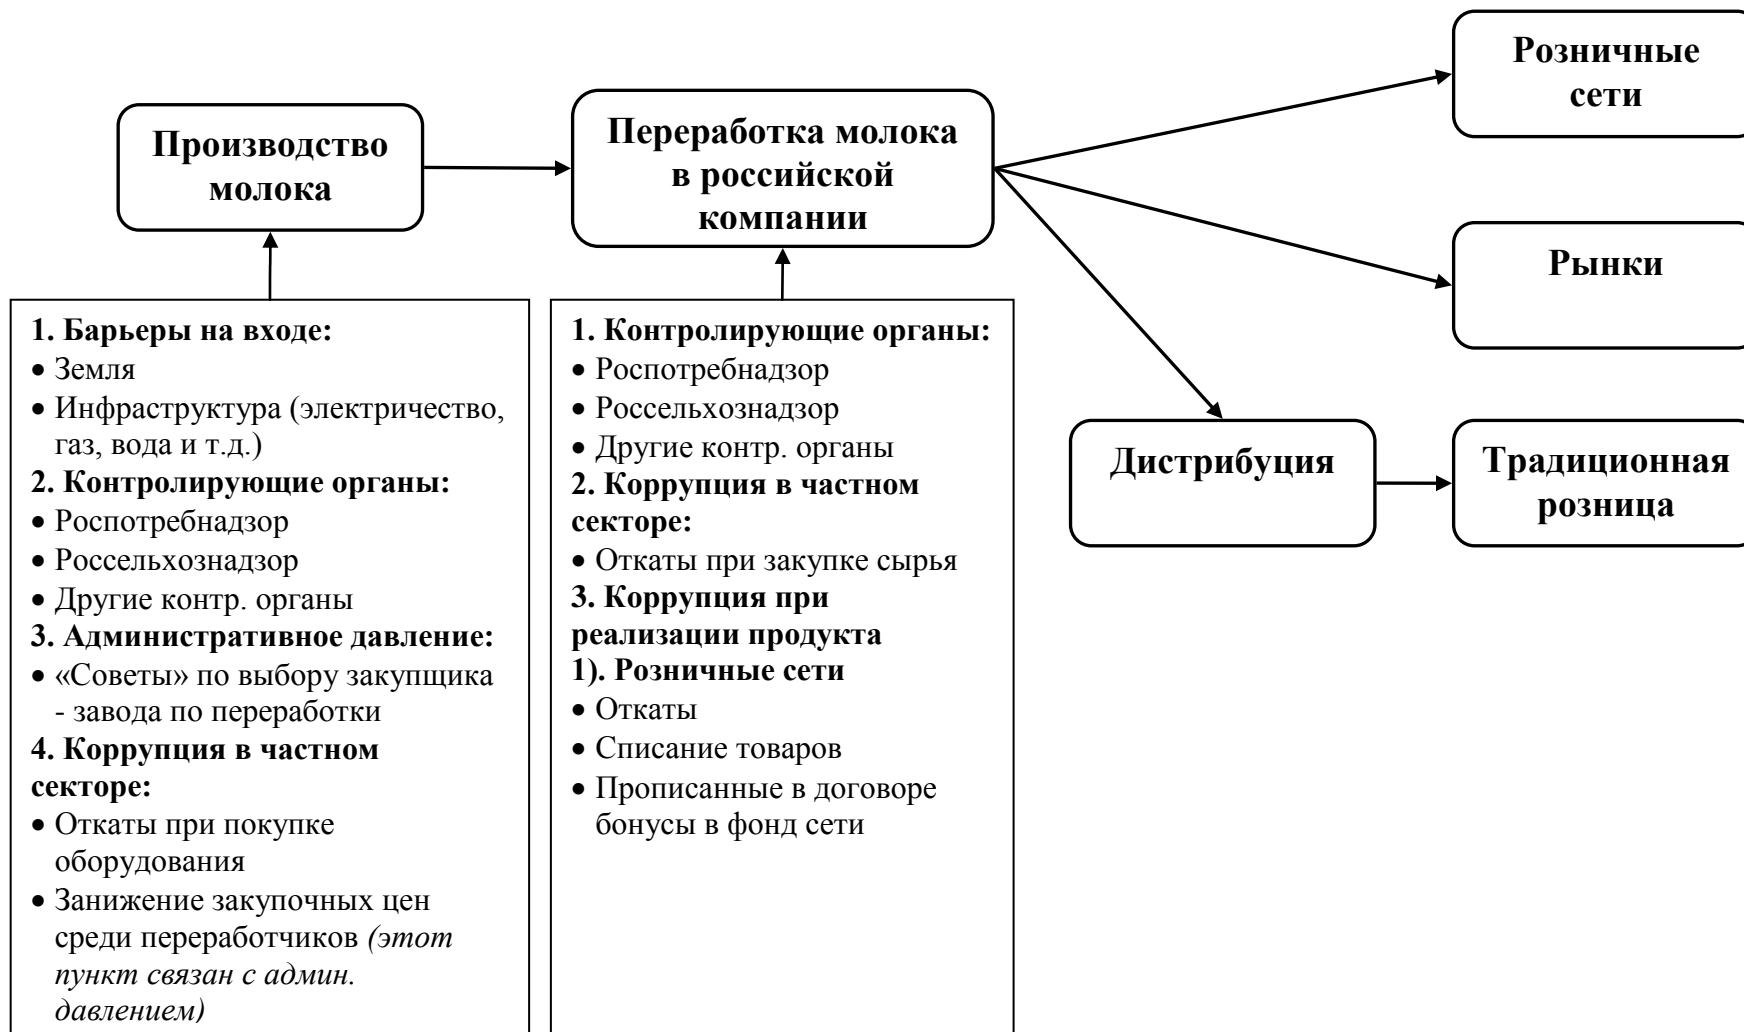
Производство молока

Переработка молока в российской компании

Розничные сети

Рынки

Дистрибуция

Традиционная розница

1. Барьеры на входе:
• Земля
• Инфраструктура (электричество, газ, вода и т.д.)
2. Контролирующие органы:
• Роспотребнадзор
• Россельхознадзор
• Другие контр. органы
3. Административное давление:
• «Советы» по выбору закупщика - завода по переработки
4. Коррупция в частном секторе:
• Откаты при покупке оборудования
• Занижение закупочных цен среди переработчиков (этот пункт связан с админ. давлением)

1. Контролирующие органы:
• Роспотребнадзор
• Россельхознадзор
• Другие контр. органы
2. Коррупция в частном секторе:
• Откаты при закупке сырья
3. Коррупция при реализации продукта
1). Розничные сети
• Откаты
• Списание товаров
• Прописанные в договоре бонусы в фонд сети